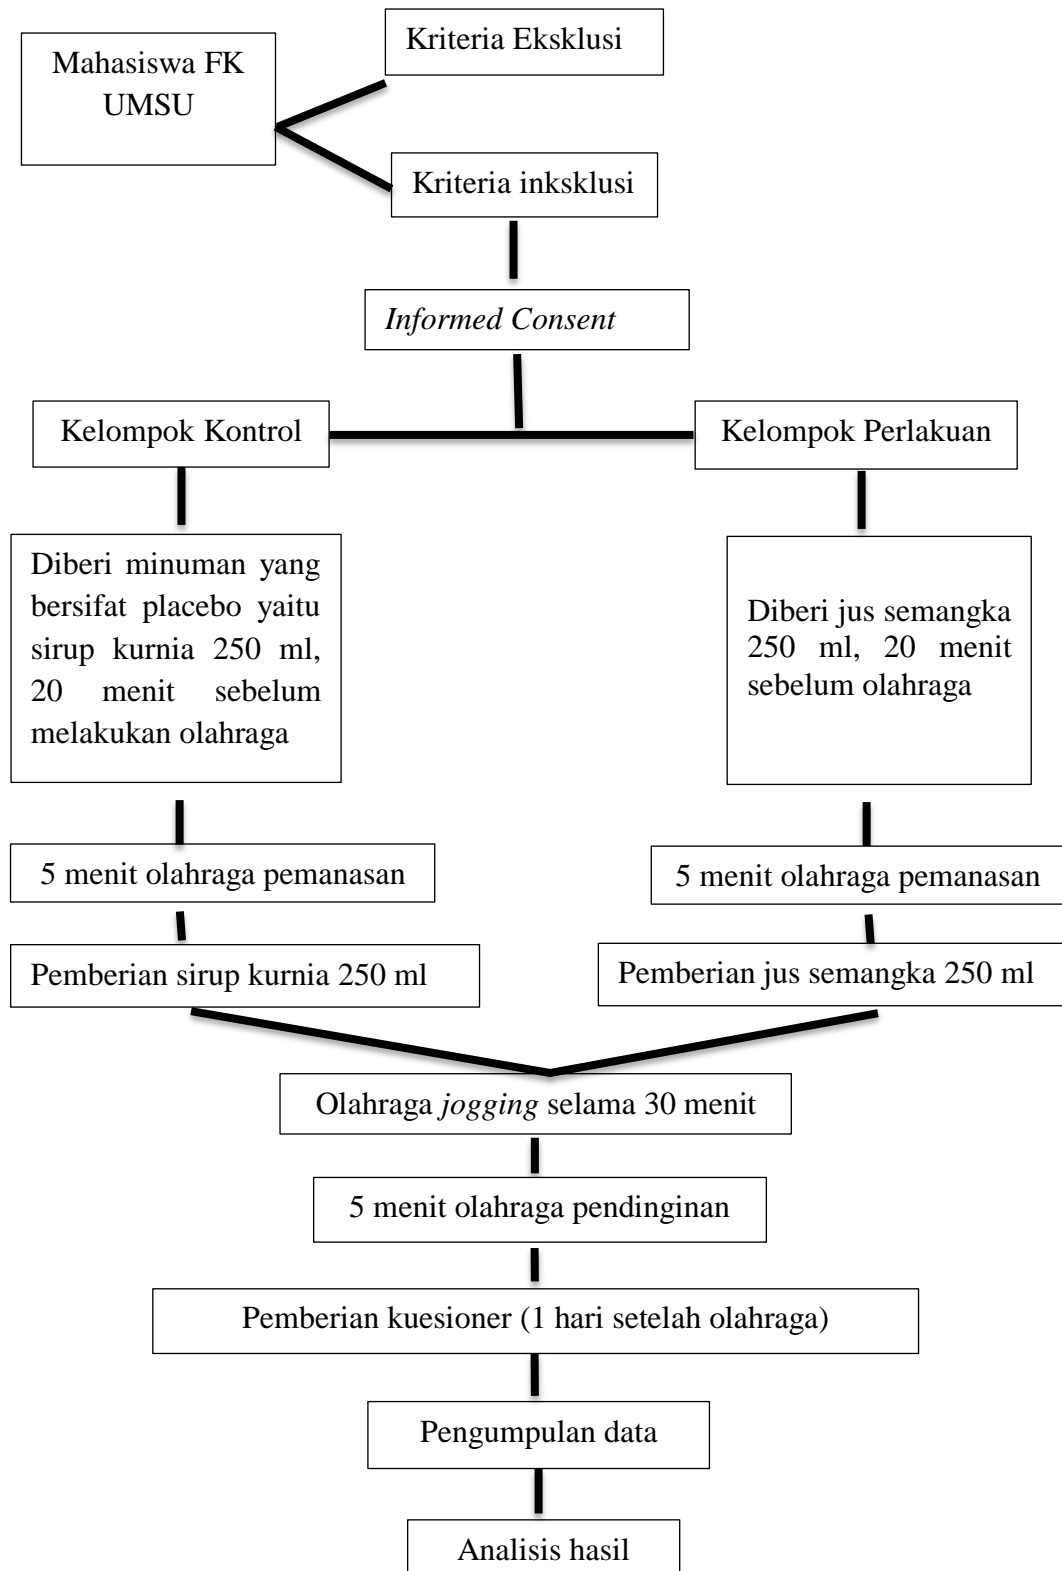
Mahasiswa FK UMSU

Kriteria Eksklusi

Kriteria inksklusi

*Informed Consent*

Kelompok Kontrol

Kelompok Perlakuan

Diberi minuman yang bersifat placebo yaitu sirup kurnia 250 ml, 20 menit sebelum melakukan olahraga

Diberi jus semangka 250 ml, 20 menit sebelum olahraga

5 menit olahraga pemanasan

5 menit olahraga pemanasan

Pemberian sirup kurnia 250 ml

Pemberian jus semangka 250 ml

Olahraga *jogging* selama 30 menit

5 menit olahraga pendinginan

Pemberian kuesioner (1 hari setelah olahraga)

Pengumpulan data

Analisis hasil